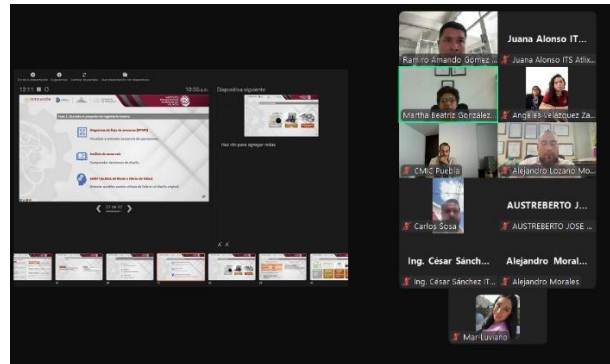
13:11
Diapositiva siguiente
Haz clic para agregar notas
Diagramas de flujo de procesos
Análisis de causa raíz
AMEF
23 de 47
Ramiro Armando Gómez ...
Juana Alonso IT...
Juana Alonso ITS Atlix...
Martha Beatriz González...
Angeles Velázquez Za...
CMIC Puebla
Alejandro Lozano Mo...
AUSTREBERTO J...
Carlos Sosa
AUSTREBERTO JOSE ...
Ing. César Sánch...
Alejandro Moral...
Ing. César Sánchez IT...
Alejandro Morales
Mar Luviano